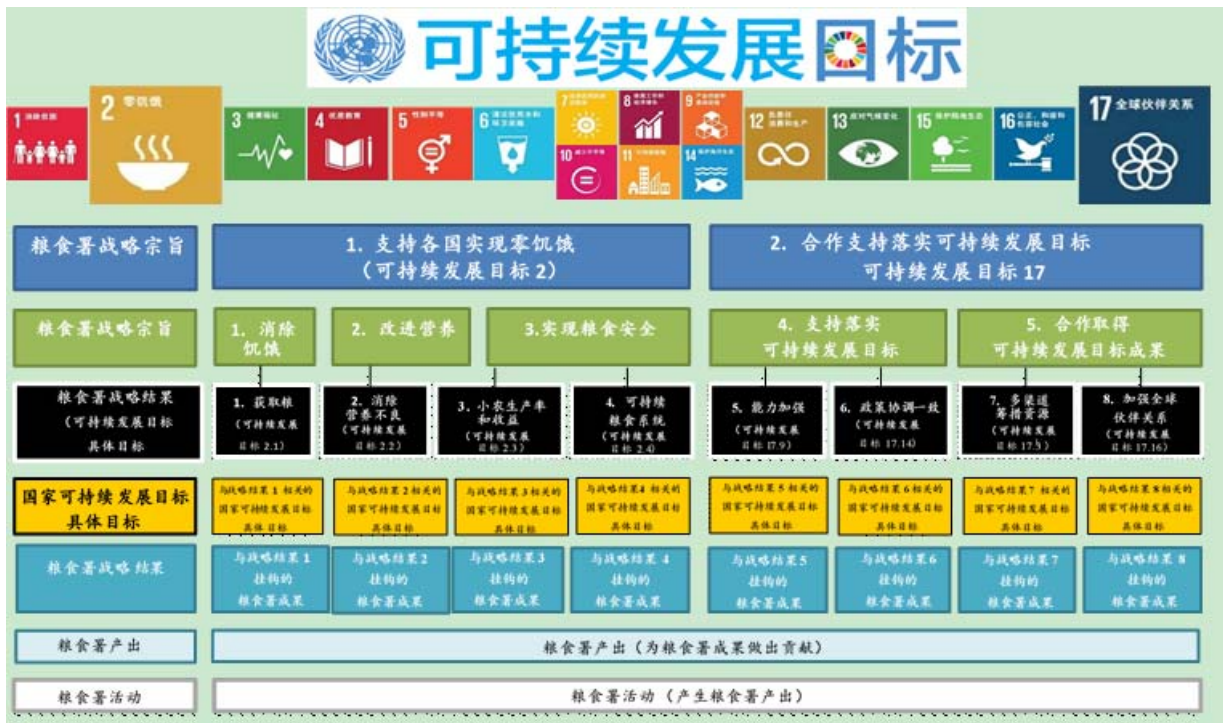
可持续发展目标

1 消除贫困
2 零饥饿
3 健康福祉
4 优质教育
5 性别平等
6 清洁饮用水和卫生设施
7 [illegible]
8 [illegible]
9 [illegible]
10 减少不平等
11 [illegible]
12 负责任消费和生产
13 应对气候变化
14 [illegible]
15 保护陆地生态
16 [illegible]
17 全球伙伴关系

粮食署战略宗旨

1. 支持各国实现零饥饿
（可持续发展目标 2）

2. 合作支持落实可持续发展目标
可持续发展目标 17

粮食署战略宗旨

1. 消除饥饿

2. 改进营养

3.实现粮食安全

4. 支持落实可持续发展目标

5. 合作取得可持续发展目标成果

粮食署战略结果
（可持续发展目标具体目标

1. 获取粮
（可持续发展目标 2.1）

2. 消除营养不良
（可持续发展目标 2.2）

3. 小农生产率和收益
（可持续发展目标 2.3）

4. 可持续粮食系统
（可持续发展目标 2.4）

5. 能力加强
（可持续发展目标 17.9）

6. 政策协调一致
（可持续发展目标 17.14）

7. 多渠道筹措资源
（可持续发展目标 17.3）

8. 加强全球伙伴关系
（可持续发展目标 17.16）

国家可持续发展目标具体目标

与战略结果 1 相关的国家可持续发展目标具体目标

与战略结果 2 相关的国家可持续发展目标具体目标

与战略结果 3 相关的国家可持续发展目标具体目标

与战略结果4 相关的国家可持续发展目标具体目标

与战略结果 5 相关的国家可持续发展目标具体目标

与战略结果 6 相关的国家可持续发展目标具体目标

与战略结果 7 相关的国家可持续发展目标具体目标

与战略结果 8 相关的国家可持续发展目标具体目标

粮食署战略结果

与战略结果 1 挂钩的粮食署成果

与战略结果 2 挂钩的粮食署成果

与战略结果 3 挂钩的粮食署成果

与战略结果 4 挂钩的粮食署成果

与战略结果 5 挂钩的粮食署成果

与战略结果 6 挂钩的粮食署成果

与战略结果 7 挂钩的粮食署成果

与战略结果 8 挂钩的粮食署成果

粮食署产出

粮食署产出（为粮食署成果做出贡献）

粮食署活动

粮食署活动（产生粮食署产出）